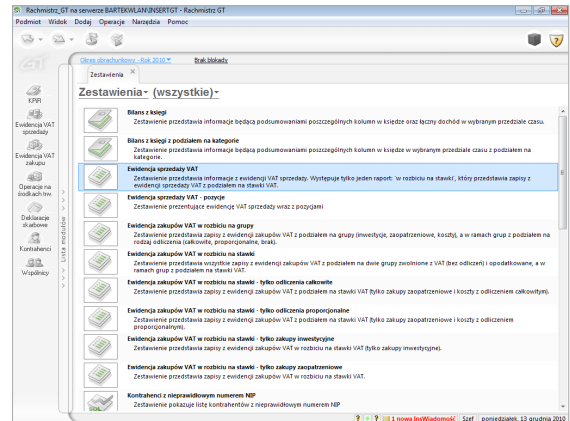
Rachmistrz_GT na serwerze BARTEKWLAN\INSERTGT - Rachmistrz GT

Podmiot Widok Dodaj Operacje Narzędzia Pomoc

GT

Okres obrachunkowy - Rok 2010 ▾ Brak blokady

Zestawienia ×

Zestawienia ▾ (wszystkie) ▾

KPiR

Ewidencja VAT sprzedaży

Ewidencja VAT zakupu

Operacje na środkach trw.

Deklaracje skarbowe

Kontrahenci

Wspólnicy

Lista modułów

Bilans z księgi
Zestawienie przedstawia informacje będące podsumowaniami poszczególnych kolumn w księdze oraz łączny dochód w wybranym przedziale czasu.

Bilans z księgi z podziałem na kategorie
Zestawienie przedstawia informacje będące podsumowaniami poszczególnych kolumn w księdze w wybranym przedziale czasu z podziałem na kategorie.

Ewidencja sprzedaży VAT
Zestawienie przedstawia informacje z ewidencji VAT sprzedaży. Występuje tylko jeden raport: 'w rozbiciu na stawki', który przedstawia zapisy z ewidencji sprzedaży VAT z podziałem na stawki VAT.

Ewidencja sprzedaży VAT - pozycje
Zestawienie prezentujące ewidencję VAT sprzedaży wraz z pozycjami

Ewidencja zakupów VAT w rozbiciu na grupy
Zestawienie przedstawia zapisy z ewidencji zakupów VAT z podziałem na grupy (inwestycje, zaopatrzeniowe, koszty), a w ramach grup z podziałem na rodzaj odliczenia (całkowite, proporcjonalne, brak).

Ewidencja zakupów VAT w rozbiciu na stawki
Zestawienie przedstawia wszystkie zapisy z ewidencji zakupów VAT z podziałem na dwie grupy zwolnione z VAT (bez odliczeń) i opodatkowane, a w ramach grup z podziałem na stawki VAT.

Ewidencja zakupów VAT w rozbiciu na stawki - tylko odliczenia całkowite
Zestawienie przedstawia zapisy z ewidencji zakupów VAT z podziałem na stawki VAT (tylko zakupy zaopatrzeniowe i koszty z odliczeniem całkowitym).

Ewidencja zakupów VAT w rozbiciu na stawki - tylko odliczenia proporcjonalne
Zestawienie przedstawia zapisy z ewidencji zakupów VAT z podziałem na stawki VAT (tylko zakupy zaopatrzeniowe i koszty z odliczeniem proporcjonalnym).

Ewidencja zakupów VAT w rozbiciu na stawki - tylko zakupy inwestycyjne
Zestawienie przedstawia zapisy z ewidencji zakupów VAT w rozbiciu na stawki VAT (tylko zakupy inwestycyjne).

Ewidencja zakupów VAT w rozbiciu na stawki - tylko zakupy zaopatrzeniowe
Zestawienie przedstawia zapisy z ewidencji zakupów VAT w rozbiciu na stawki VAT.

Kontrahenci z nieprawidłowym numerem NIP
Zestawienie pokazuje listę kontrahentów z nieprawidłowym numerem NIP

1 nowa InsWiadomość Szef poniedziałek, 13 grudnia 2010